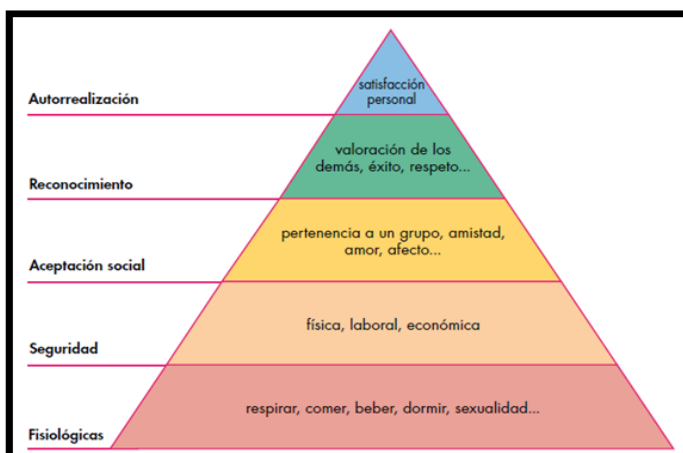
Autorrealización

satisfacción personal

Reconocimiento

valoración de los demás, éxito, respeto...

Aceptación social

pertenencia a un grupo, amistad, amor, afecto...

Seguridad

física, laboral, económica

Fisiológicas

respirar, comer, beber, dormir, sexualidad...